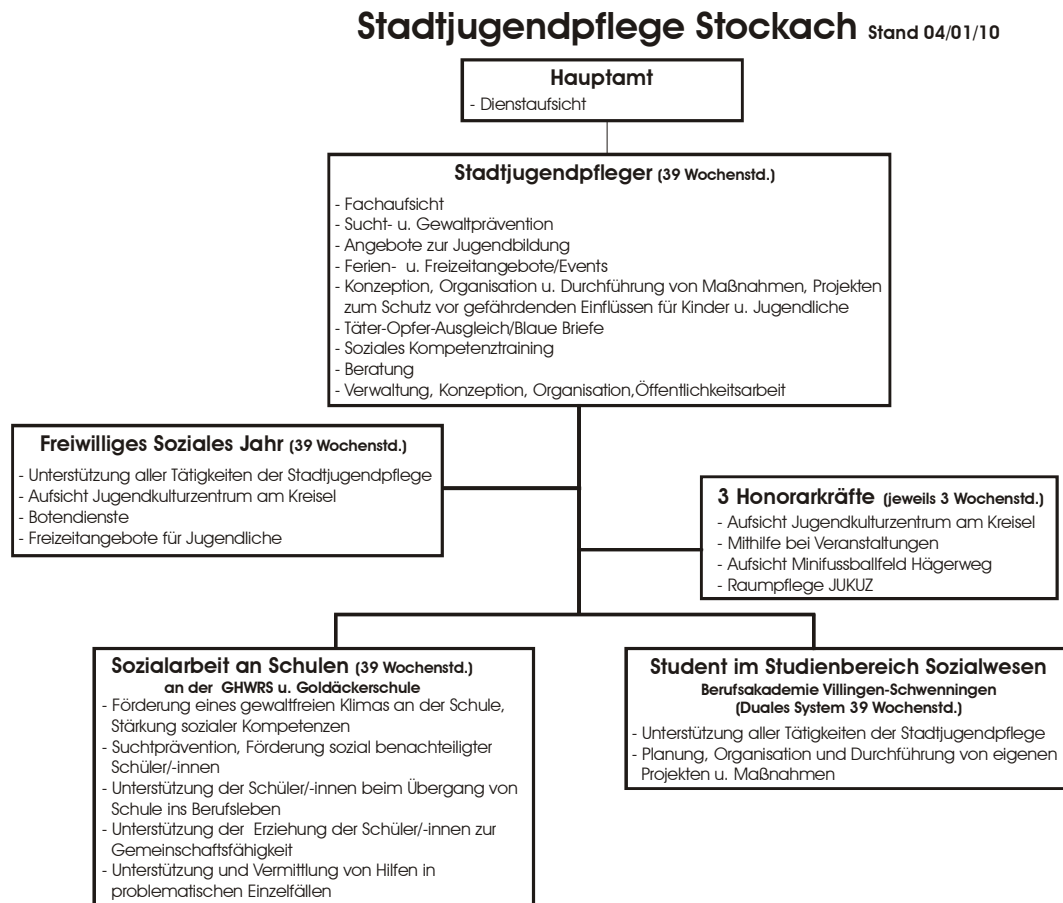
Stadtjugendpflege Stockach Stand 04/01/10

Hauptamt
- Dienstaufsicht

Stadtjugendpfleger (39 Wochenstd.)
- Fachaufsicht
- Sucht- u. Gewaltprävention
- Angebote zur Jugendbildung
- Ferien- u. Freizeitangebote/Events
- Konzeption, Organisation u. Durchführung von Maßnahmen, Projekten zum Schutz vor gefährdenden Einflüssen für Kinder u. Jugendliche
- Täter-Opfer-Ausgleich/Blaue Briefe
- Soziales Kompetenztraining
- Beratung
- Verwaltung, Konzeption, Organisation,Öffentlichkeitsarbeit

Freiwilliges Soziales Jahr (39 Wochenstd.)
- Unterstützung aller Tätigkeiten der Stadtjugendpflege
- Aufsicht Jugendkulturzentrum am Kreisel
- Botendienste
- Freizeitangebote für Jugendliche

3 Honorarkräfte (jeweils 3 Wochenstd.)
- Aufsicht Jugendkulturzentrum am Kreisel
- Mithilfe bei Veranstaltungen
- Aufsicht Minifussballfeld Hägerweg
- Raumpflege JUKUZ

Sozialarbeit an Schulen (39 Wochenstd.)
an der GHWRS u. Goldäckerschule
- Förderung eines gewaltfreien Klimas an der Schule, Stärkung sozialer Kompetenzen
- Suchtprävention, Förderung sozial benachteiligter Schüler/-innen
- Unterstützung der Schüler/-innen beim Übergang von Schule ins Berufsleben
- Unterstützung der Erziehung der Schüler/-innen zur Gemeinschaftsfähigkeit
- Unterstützung und Vermittlung von Hilfen in problematischen Einzelfällen

Student im Studienbereich Sozialwesen
Berufsakademie Villingen-Schwenningen
(Duales System 39 Wochenstd.)
- Unterstützung aller Tätigkeiten der Stadtjugendpflege
- Planung, Organisation und Durchführung von eigenen Projekten u. Maßnahmen